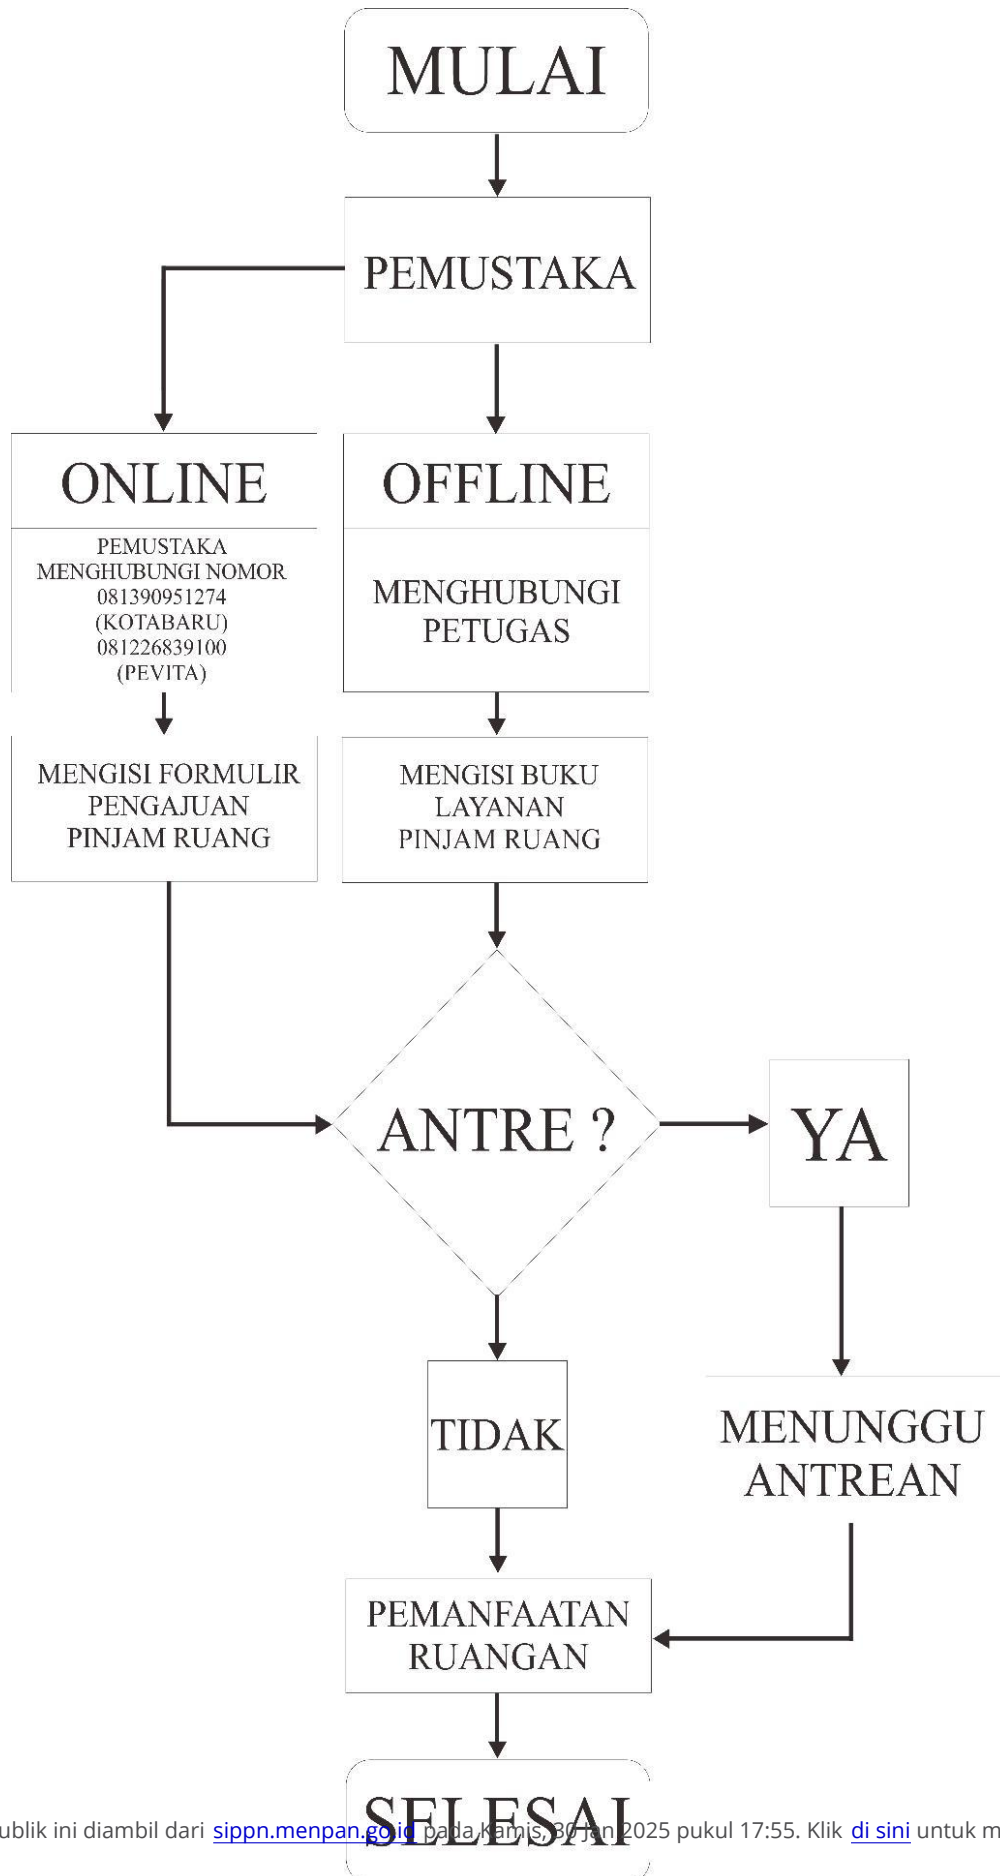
MULAI

PEMUSTAKA

ONLINE

PEMUSTAKA MENGHUBUNGI NOMOR 081390951274 (KOTABARU) 081226839100 (PEVITA)

MENGISI FORMULIR PENGAJUAN PINJAM RUANG

OFFLINE

MENGHUBUNGI PETUGAS

MENGISI BUKU LAYANAN PINJAM RUANG

ANTRE ?

YA

MENUNGGU ANTREAN

TIDAK

PEMANFAATAN RUANGAN

SELESAI

ublik ini diambil dari sippn.menpan.go.id pada Kamis, 30 Jan 2025 pukul 17:55. Klik di sini untuk m